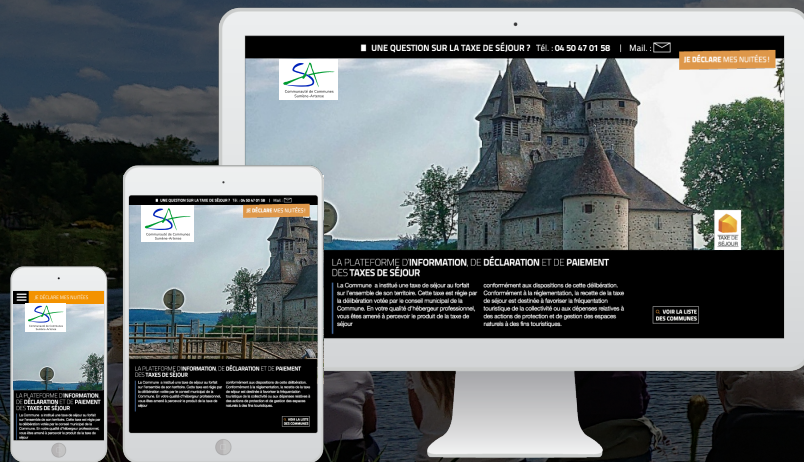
UNE QUESTION SUR LA TAXE DE SÉJOUR ? Tél. : 04 50 47 01 58 | Mail. :

JE DÉCLARE MES NUITÉES !

Communauté de Communes Sumène-Artense

TAXE DE SÉJOUR

LA PLATEFORME D'INFORMATION, DE DÉCLARATION ET DE PAIEMENT DES TAXES DE SÉJOUR

La Commune a institué une taxe de séjour au forfait sur l'ensemble de son territoire. Cette taxe est régie par la délibération votée par le conseil municipal de la Commune. En votre qualité d'hébergeur professionnel, vous êtes amené à percevoir le produit de la taxe de séjour

conformément aux dispositions de cette délibération. Conformément à la réglementation, la recette de la taxe de séjour est destinée à favoriser la fréquentation touristique de la collectivité ou aux dépenses relatives à des actions de protection et de gestion des espaces naturels à des fins touristiques.

VOIR LA LISTE DES COMMUNES

UNE QUESTION SUR LA TAXE DE SÉJOUR ? Tél. : 04 50 47 01 58 | Mail. :

JE DÉCLARE MES NUITÉES !

Communauté de Communes Sumène-Artense

LA PLATEFORME D'INFORMATION, DE DÉCLARATION ET DE PAIEMENT DES TAXES DE SÉJOUR

La Commune a institué une taxe de séjour au forfait sur l'ensemble de son territoire. Cette taxe est régie par la délibération votée par le conseil municipal de la Commune. En votre qualité d'hébergeur professionnel, vous êtes amené à percevoir le produit de la taxe de séjour

conformément aux dispositions de cette délibération. Conformément à la réglementation, la recette de la taxe de séjour est destinée à favoriser la fréquentation touristique de la collectivité ou aux dépenses relatives à des actions de protection et de gestion des espaces naturels à des fins touristiques.

VOIR LA LISTE DES COMMUNES

JE DÉCLARE MES NUITÉES

Communauté de Communes Sumène-Artense

LA PLATEFORME D'INFORMATION, DE DÉCLARATION ET DE PAIEMENT DES TAXES DE SÉJOUR

La Commune a institué une taxe de séjour au forfait sur l'ensemble de son territoire. Cette taxe est régie par la délibération votée par le conseil municipal de la Commune. En votre qualité d'hébergeur professionnel, vous êtes amené à percevoir le produit de la taxe de séjour